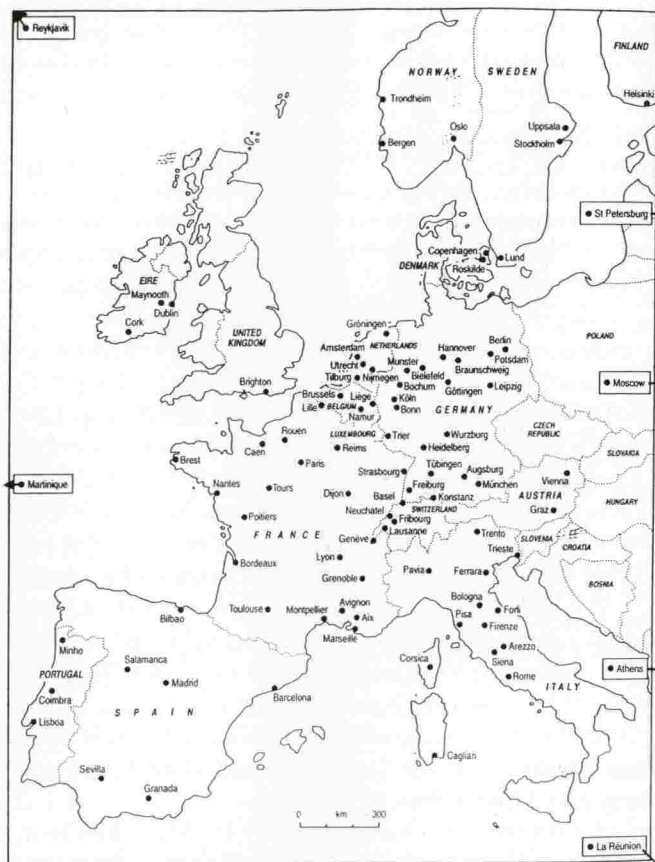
Reykjavik

FINLAND
Helsinki
NORWAY
SWEDEN
Trondheim
Oslo
Uppsala
Stockholm
Bergen

St Petersburg

Copenhagen
Roskilde
Lund
DENMARK

EIRE
Maynooth
Dublin
Cork

UNITED KINGDOM
Brighton

Gröningen
Amsterdam
NETHERLANDS
Utrecht
Tilburg
Nijmegen
Hannover
Berlin
Potsdam
Braunschweig
Munster
Bielefeld
Göttingen
Böchum
Leipzig
POLAND
Moscow
Brussels
Liège
Lille
BELGIUM
Namur
Köln
Bonn
GERMANY
LUXEMBOURG
Trier
Wurzburg
CZECH REPUBLIC
SLOVAKIA
Rouen
Caen
Reims
Heidelberg
Paris
Brest
Strasbourg
Tübingen
Augsburg
Vienna
Martinique
Nantes
Tours
Dijon
Freiburg
München
Basel
Konstanz
AUSTRIA
HUNGARY
SWITZERLAND
Neuchatel
Fribourg
Graz
Poitiers
FRANCE
Genève
Lausanne
Trento
SLOVENIA
CROATIA
Trieste
Lyon
Bordeaux
Grenoble
Pavia
Ferrara
BOSNIA
Bologna
Avignon
Bilbao
Toulouse
Montpellier
Aix
Pisa
Forli
Firenze
Marseille
Arezzo
Minho
Siena
Salamanca
Corsica
PORTUGAL
Madrid
Rome
Athens
Coimbra
ITALY
Barcelona
SPAIN
Lisboa
Sevilla
Caglian
Granada
0 km 300
La Réunion